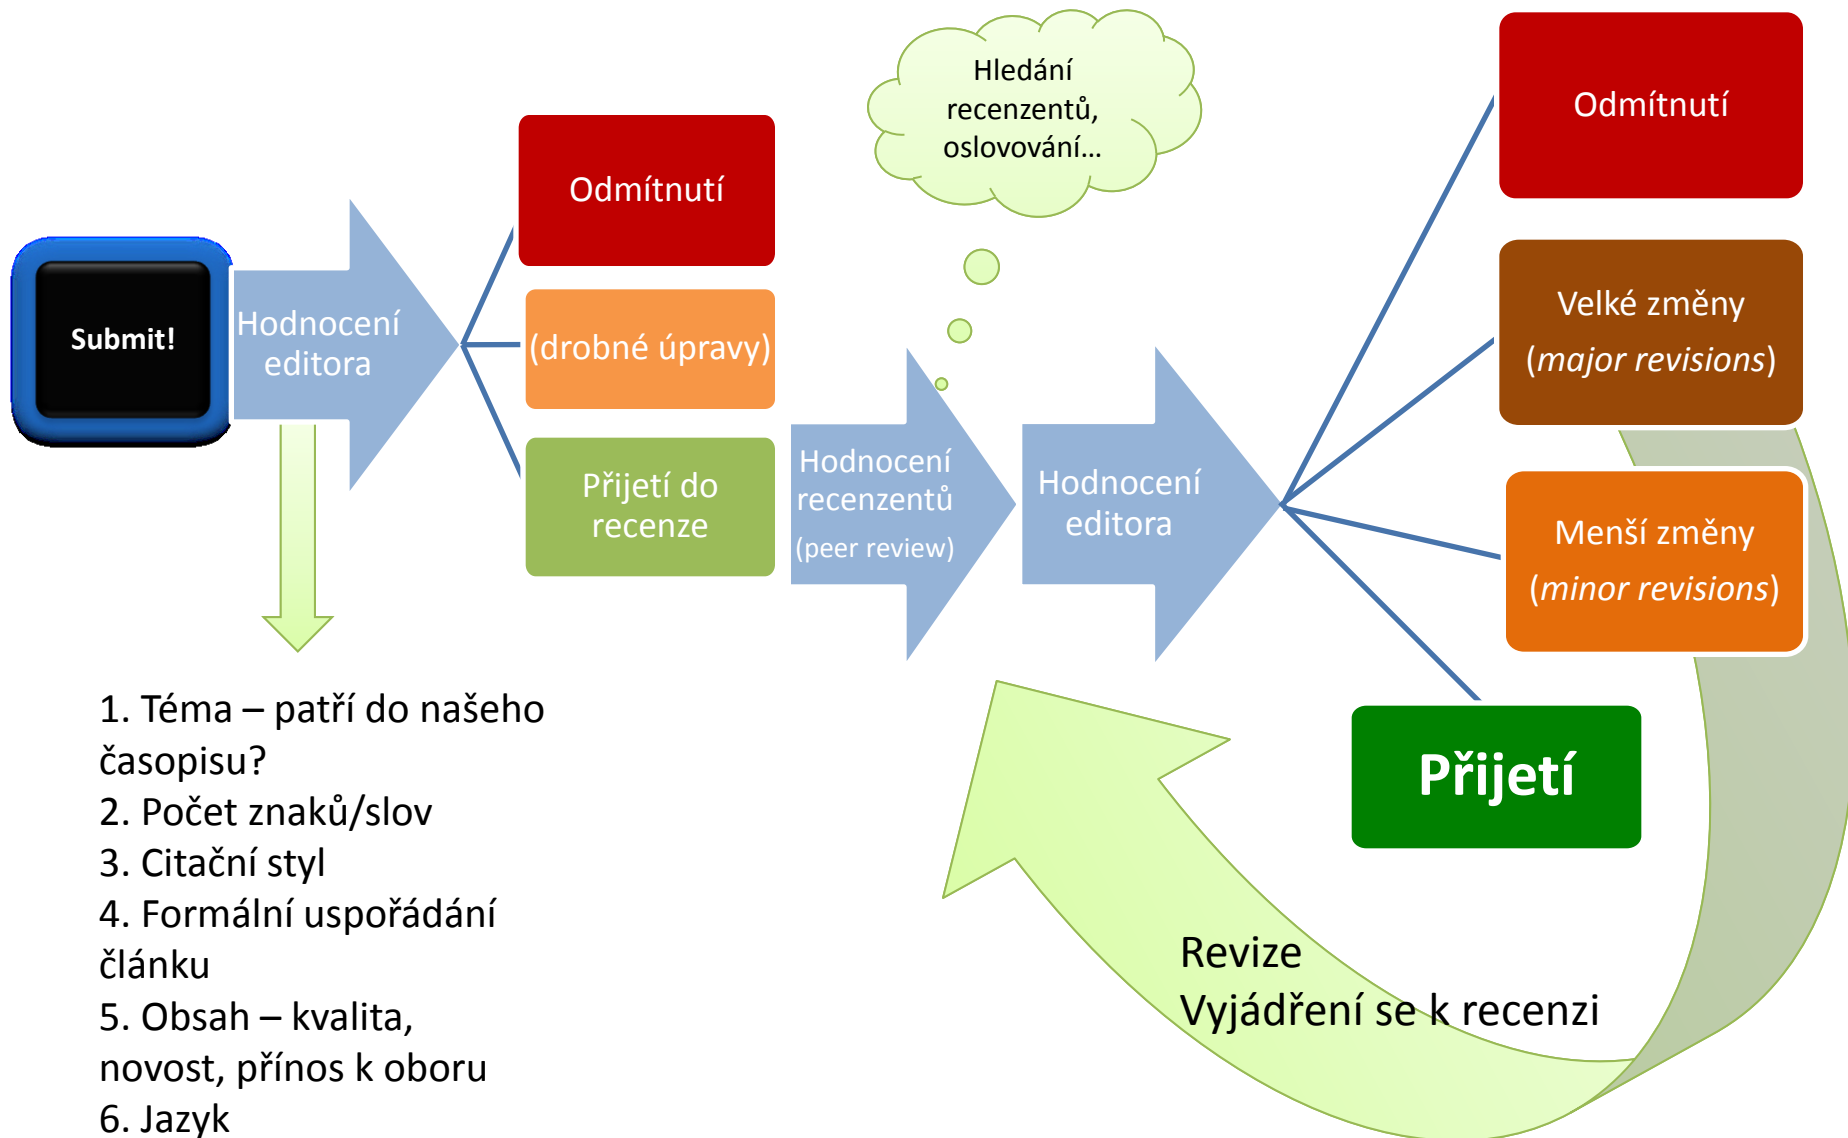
Submit!

Hodnocení editora

Odmítnutí

(drobné úpravy)

Přijetí do recenze

Hledání recenzentů, oslovování...

Hodnocení recenzentů (peer review)

Hodnocení editora

Odmítnutí

Velké změny (*major revisions*)

Menší změny (*minor revisions*)

Přijetí

1. Téma – patří do našeho časopisu?
2. Počet znaků/slov
3. Citační styl
4. Formální uspořádání článku
5. Obsah – kvalita, novost, přínos k oboru
6. Jazyk

Revize
Vyjádření se k recenzi